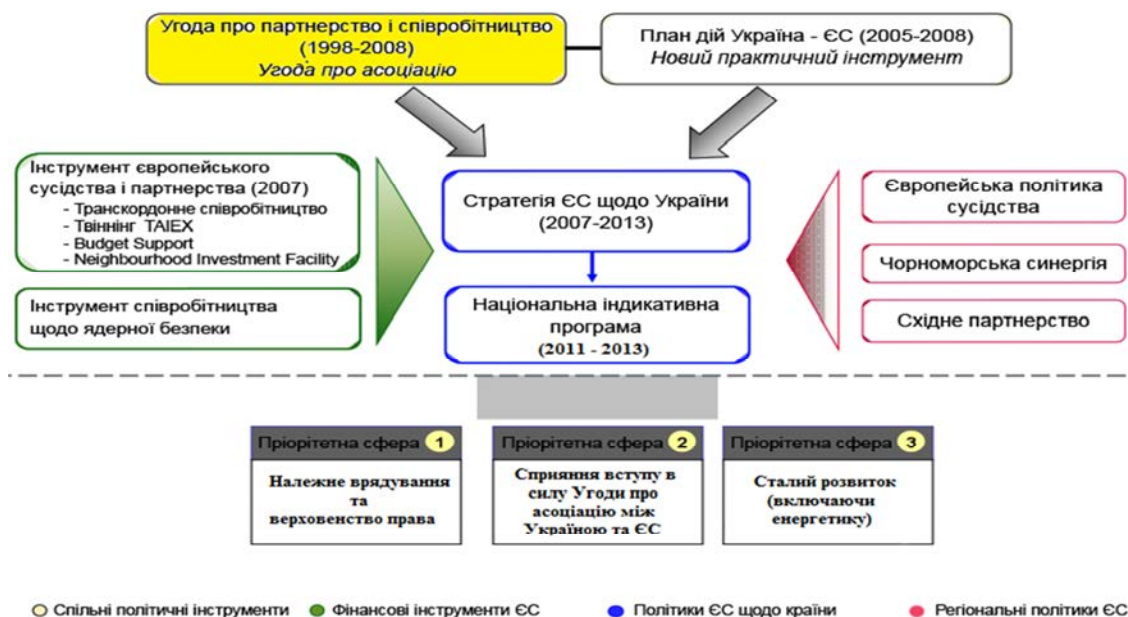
Угода про партнерство і співробітництво (1998-2008)
Угода про асоціацію

План дій Україна - ЄС (2005-2008)
Новий практичний інструмент

Інструмент європейського сусідства і партнерства (2007)
- Транскордонне співробітництво
- Твіннінг TAIEX
- Budget Support
- Neighbourhood Investment Facility

Інструмент співробітництва щодо ядерної безпеки

Стратегія ЄС щодо України (2007-2013)

Національна індикативна програма (2011 - 2013)

Європейська політика сусідства

Чорноморська синергія

Східне партнерство

Пріорітетна сфера 1
Належне врядування та верховенство права

Пріорітетна сфера 2
Сприяння вступу в силу Угоди про асоціацію між Україною та ЄС

Пріорітетна сфера 3
Сталий розвиток (включаючи енергетику)

Спільні політичні інструменти
Фінансові інструменти ЄС
Політики ЄС щодо країни
Регіональні політики ЄС